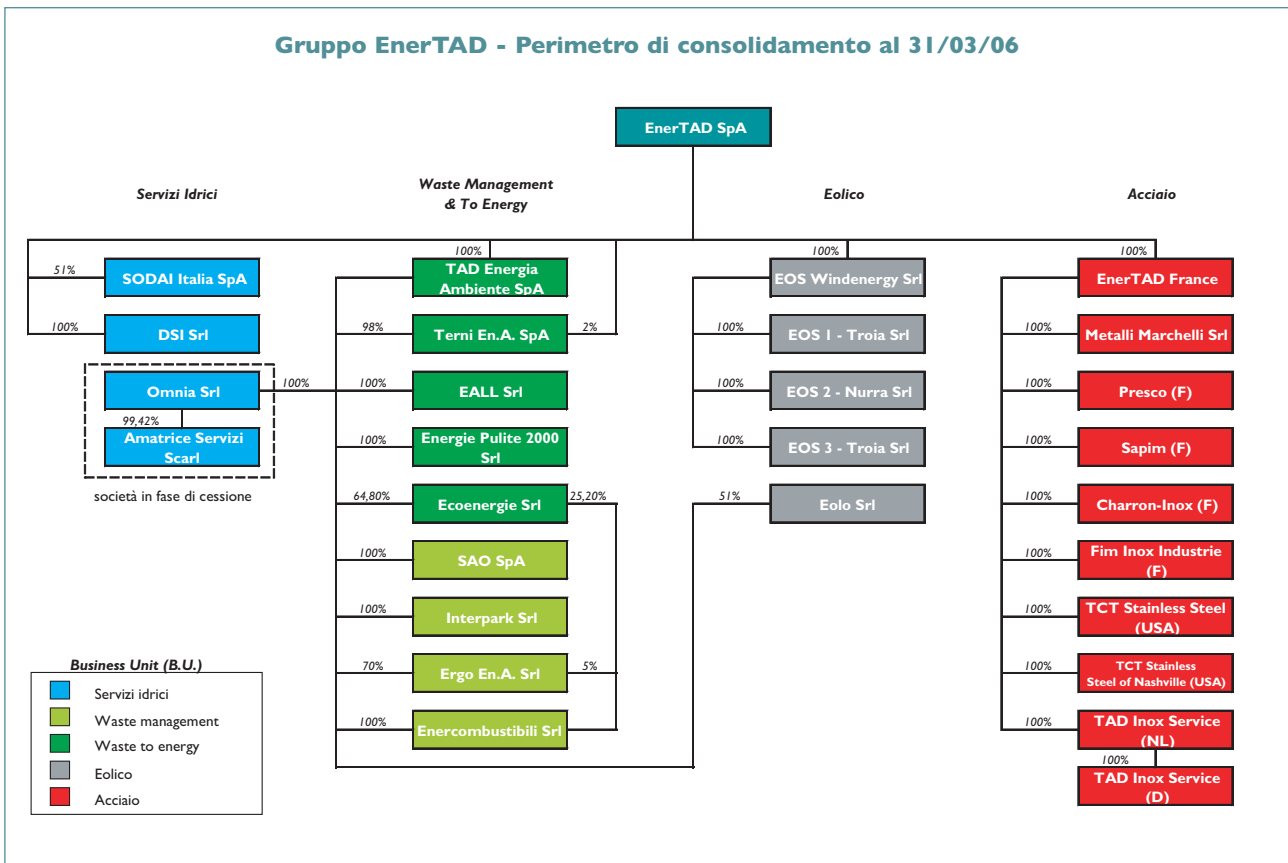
Gruppo EnerTAD - Perimetro di consolidamento al 31/03/06

EnerTAD SpA

Servizi Idrici

Waste Management & To Energy

Eolico

Acciaio

51%
SODAI Italia SpA

100%
DSI Srl

Omnia Srl
100%

99,42%
Amatrice Servizi Scarl

società in fase di cessione

100%
TAD Energia Ambiente SpA

98%
Terni En.A. SpA
2%

100%
EALL Srl

100%
Energie Pulite 2000 Srl

64,80%
Ecoenergie Srl
25,20%

100%
SAO SpA

100%
Interpark Srl

70%
Ergo En.A. Srl
5%

100%
Enercombustibili Srl

100%
EOS Windenergy Srl

100%
EOS 1 - Troia Srl

100%
EOS 2 - Nurra Srl

100%
EOS 3 - Troia Srl

51%
Eolo Srl

100%
EnerTAD France

100%
Metalli Marchelli Srl

100%
Presco (F)

100%
Sapim (F)

100%
Charron-Inox (F)

100%
Fim Inox Industrie (F)

100%
TCT Stainless Steel (USA)

100%
TCT Stainless Steel of Nashville (USA)

100%
TAD Inox Service (NL)

100%
TAD Inox Service (D)

Business Unit (B.U.)
Servizi idrici
Waste management
Waste to energy
Eolico
Acciaio